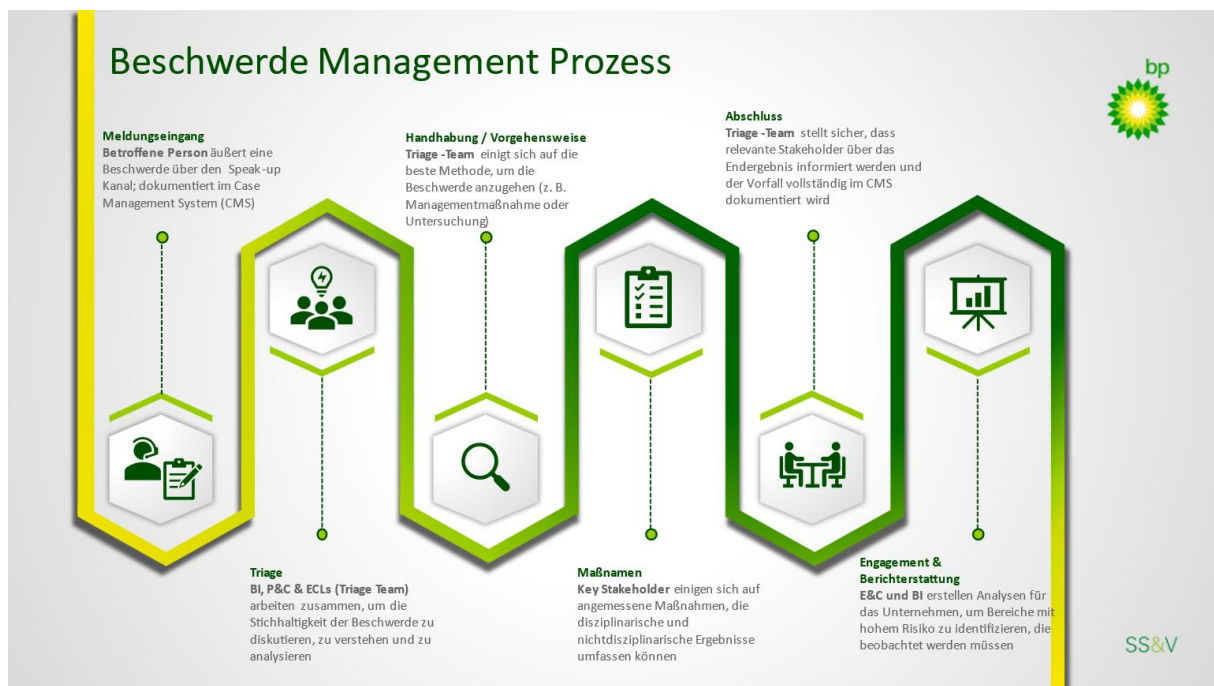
Beschwerde Management Prozess

bp

Meldungseingang
Betroffene Person äußert eine Beschwerde über den Speak-up Kanal; dokumentiert im Case Management System (CMS)

Handhabung / Vorgehensweise
Triage -Team einigt sich auf die beste Methode, um die Beschwerde anzugehen (z. B. Managementmaßnahme oder Untersuchung)

Abschluss
Triage -Team stellt sicher, dass relevante Stakeholder über das Endergebnis informiert werden und der Vorfall vollständig im CMS dokumentiert wird

Triage
BI, P&C & ECLs (Triage Team) arbeiten zusammen, um die Stichhaltigkeit der Beschwerde zu diskutieren, zu verstehen und zu analysieren

Maßnamen
Key Stakeholder einigen sich auf angemessene Maßnahmen, die disziplinarische und nichtdisziplinarische Ergebnisse umfassen können

Engagement & Berichterstattung
E&C und BI erstellen Analysen für das Unternehmen, um Bereiche mit hohem Risiko zu identifizieren, die beobachtet werden müssen

SS&V